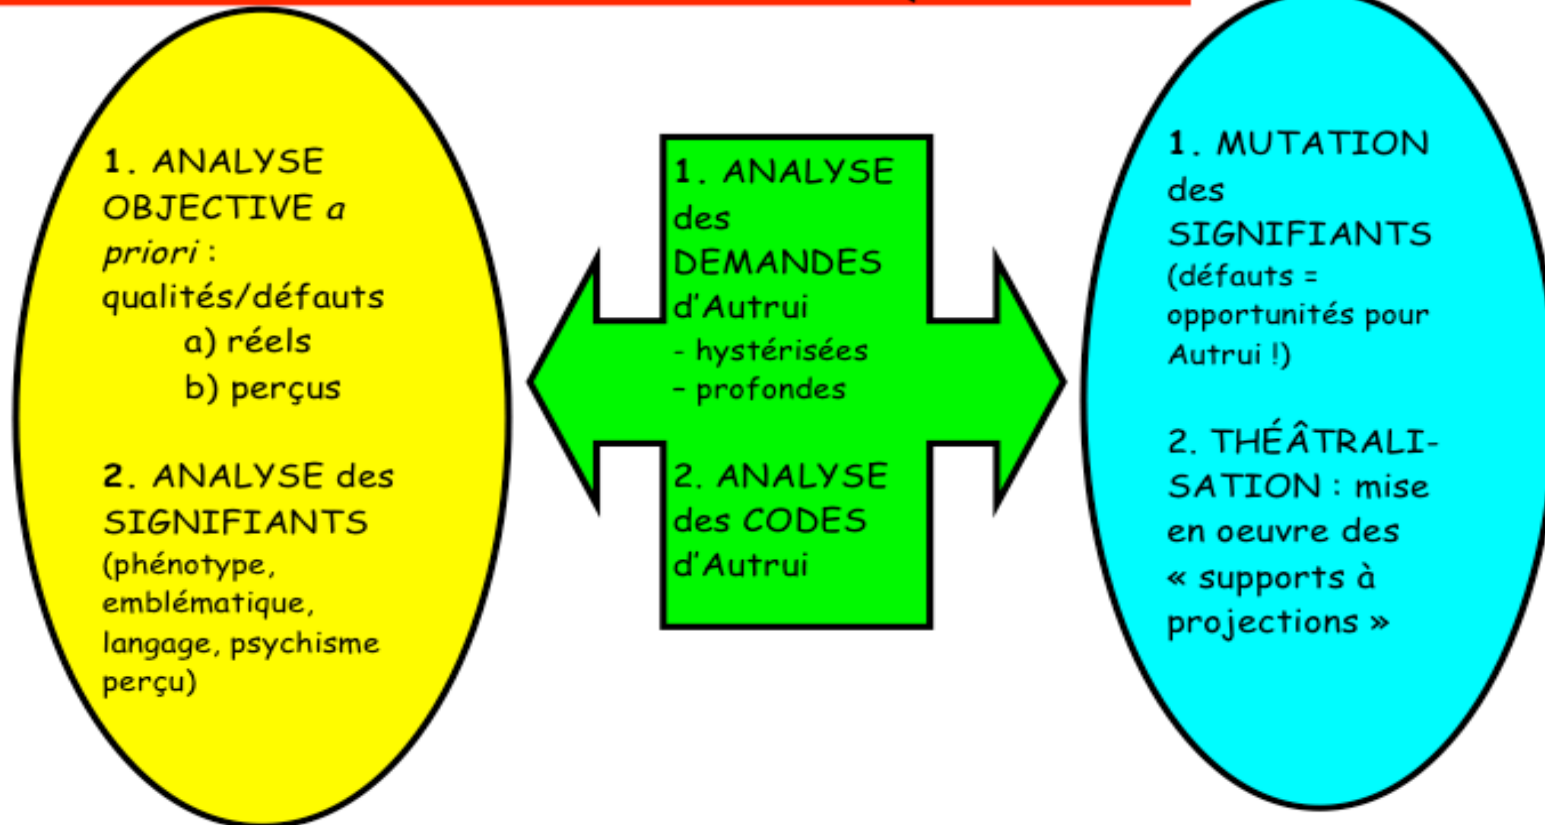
1. ANALYSE OBJECTIVE *a priori* : qualités/défauts
a) réels
b) perçus

2. ANALYSE des SIGNIFIANTS (phénotype, emblématique, langage, psychisme perçu)

1. ANALYSE des DEMANDES d'Autrui
- hystérisées
- profondes

2. ANALYSE des CODES d'Autrui

1. MUTATION des SIGNIFIANTS (défauts = opportunités pour Autrui !)

2. THÉÂTRALISATION : mise en oeuvre des « supports à projections »